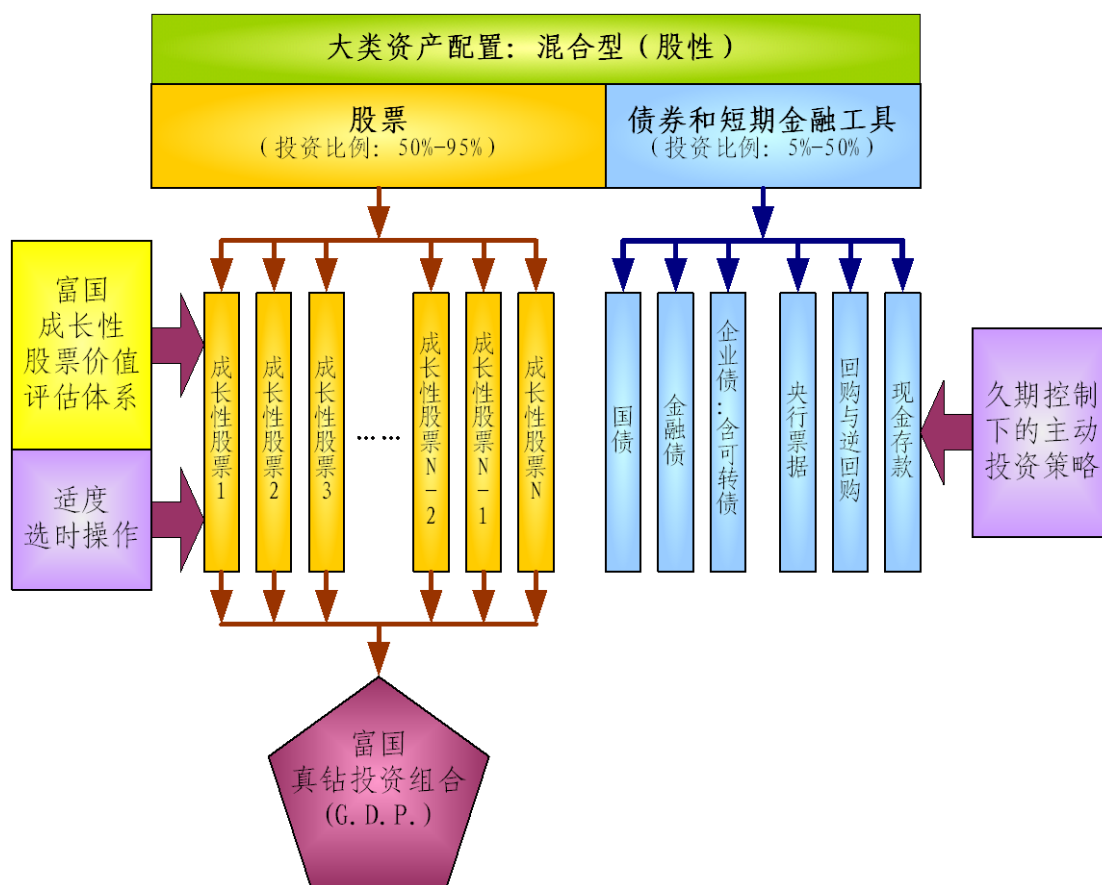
大类资产配置：混合型（股性）

股票
（投资比例：50%-95%）

债券和短期金融工具
（投资比例：5%-50%）

富国
成长性
股票价值
评估体系

适度
选时操作

成长性股票1

成长性股票2

成长性股票3

……

成长性股票N－2

成长性股票N－1

成长性股票N

国债

金融债

企业债：含可转债

央行票据

回购与逆回购

现金存款

久期控制
下的主动
投资策略

富国
真钻投资组合
（G. D. P.）